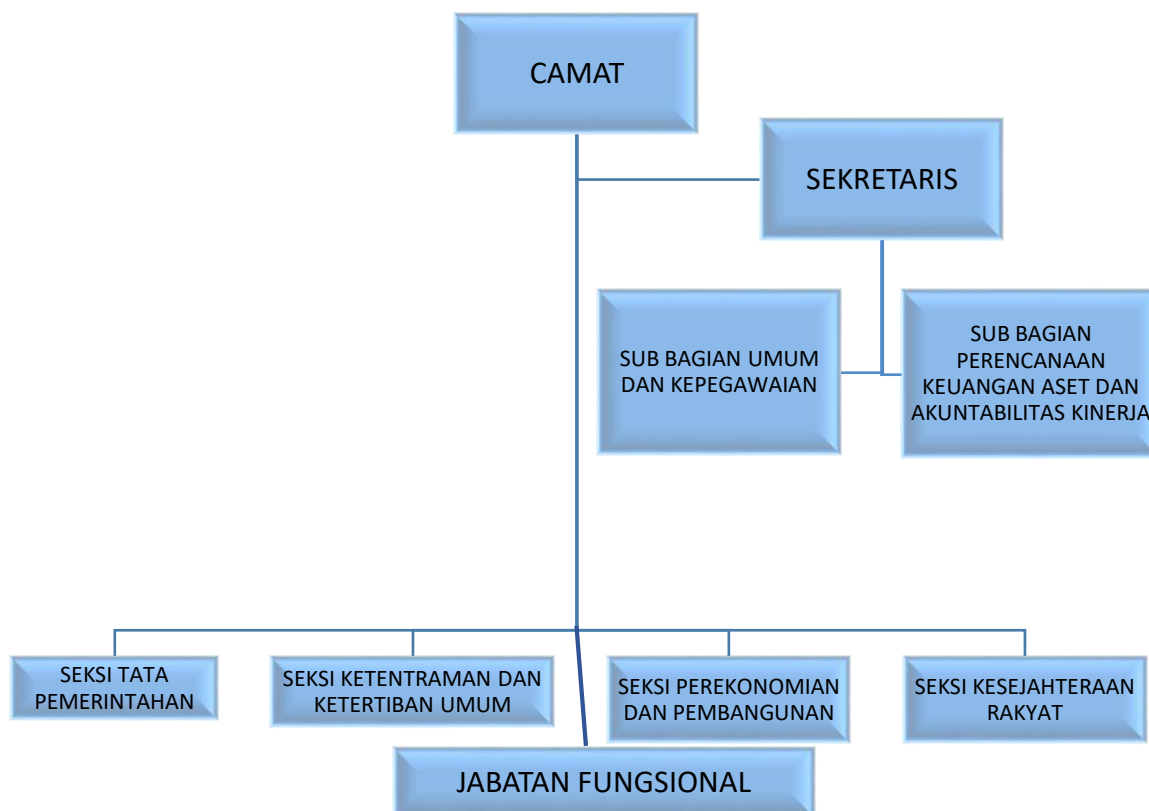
CAMAT

SEKRETARIS

SUB BAGIAN UMUM DAN KEPEGAWAIAN

SUB BAGIAN PERENCANAAN KEUANGAN ASET DAN AKUNTABILITAS KINERJA

SEKSI TATA PEMERINTAHAN

SEKSI KETENTRAMAN DAN KETERTIBAN UMUM

SEKSI PEREKONOMIAN DAN PEMBANGUNAN

SEKSI KESEJAHTERAAN RAKYAT

JABATAN FUNGSIONAL